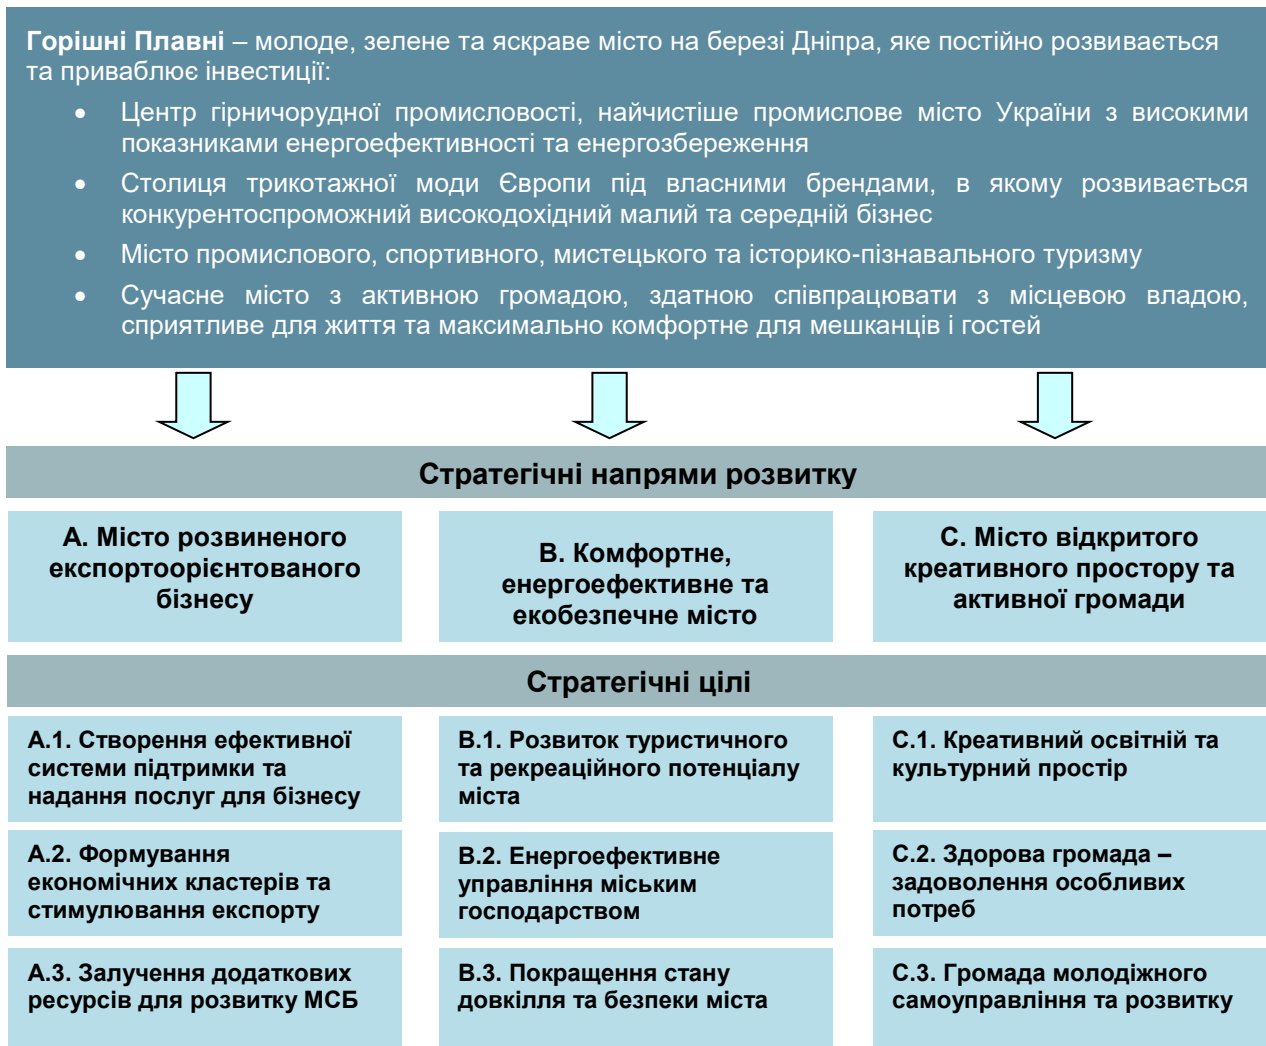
**Горішні Плавні** – молоде, зелене та яскраве місто на березі Дніпра, яке постійно розвивається та приваблює інвестиції:

- Центр гірничорудної промисловості, найчистіше промислове місто України з високими показниками енергоефективності та енергозбереження
- Столиця трикотажної моди Європи під власними брендами, в якому розвивається конкурентоспроможний високодохідний малий та середній бізнес
- Місто промислового, спортивного, мистецького та історико-пізнавального туризму
- Сучасне місто з активною громадою, здатною співпрацювати з місцевою владою, сприятливе для життя та максимально комфортне для мешканців і гостей

Стратегічні напрями розвитку

| А. Місто розвиненого експортоорієнтованого бізнесу | В. Комфортне, енергоефективне та екобезпечне місто | С. Місто відкритого креативного простору та активної громади |
|---|---|---|

Стратегічні цілі

| А.1. Створення ефективної системи підтримки та надання послуг для бізнесу | В.1. Розвиток туристичного та рекреаційного потенціалу міста | С.1. Креативний освітній та культурний простір |
|---|---|---|
| А.2. Формування економічних кластерів та стимулювання експорту | В.2. Енергоефективне управління міським господарством | С.2. Здорова громада – задоволення особливих потреб |
| А.3. Залучення додаткових ресурсів для розвитку МСБ | В.3. Покращення стану довкілля та безпеки міста | С.3. Громада молодіжного самоуправління та розвитку |